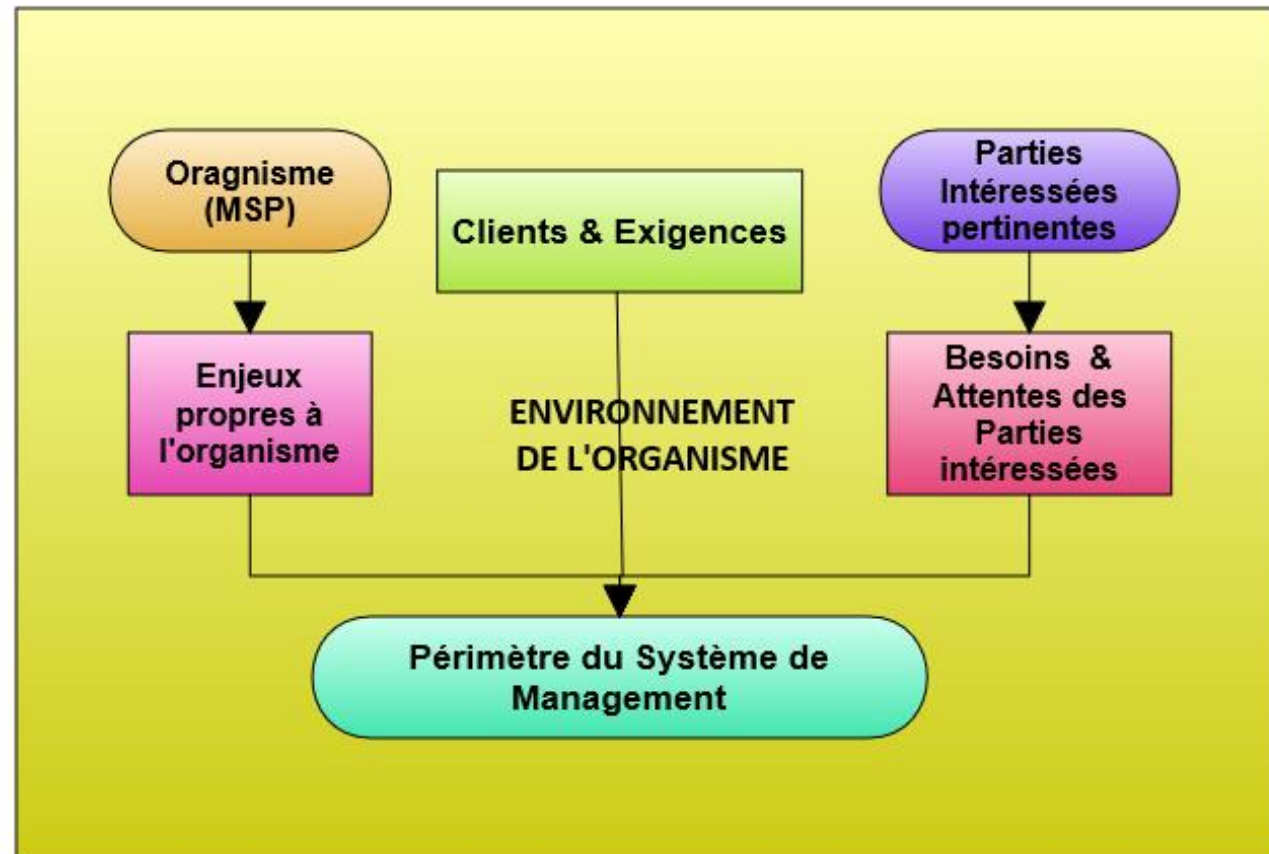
Oragnisme (MSP)

Clients & Exigences

Parties Intéressées pertinentes

Enjeux propres à l'organisme

ENVIRONNEMENT DE L'ORGANISME

Besoins & Attentes des Parties intéressées

Périmètre du Système de Management